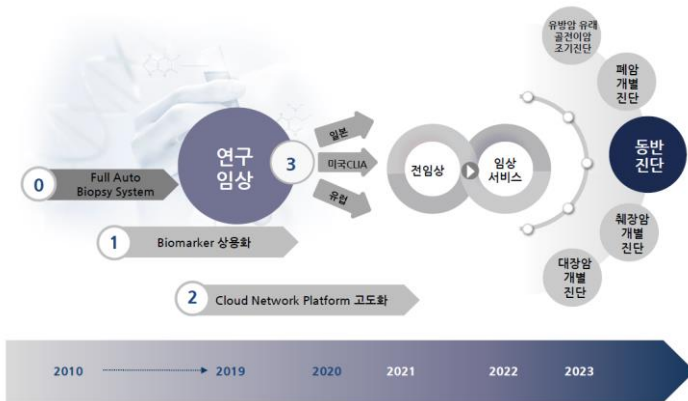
0 Full Auto Biopsy System

연구 임상

3

일본

미국CLIA

유럽

1 Biomarker 상용화

2 Cloud Network Platform 고도화

전임상

임상 서비스

유방암 유래 골전이암 조기진단

폐암 개별 진단

동반 진단

췌장암 개별 진단

대장암 개별 진단

2010 2019 2020 2021 2022 2023